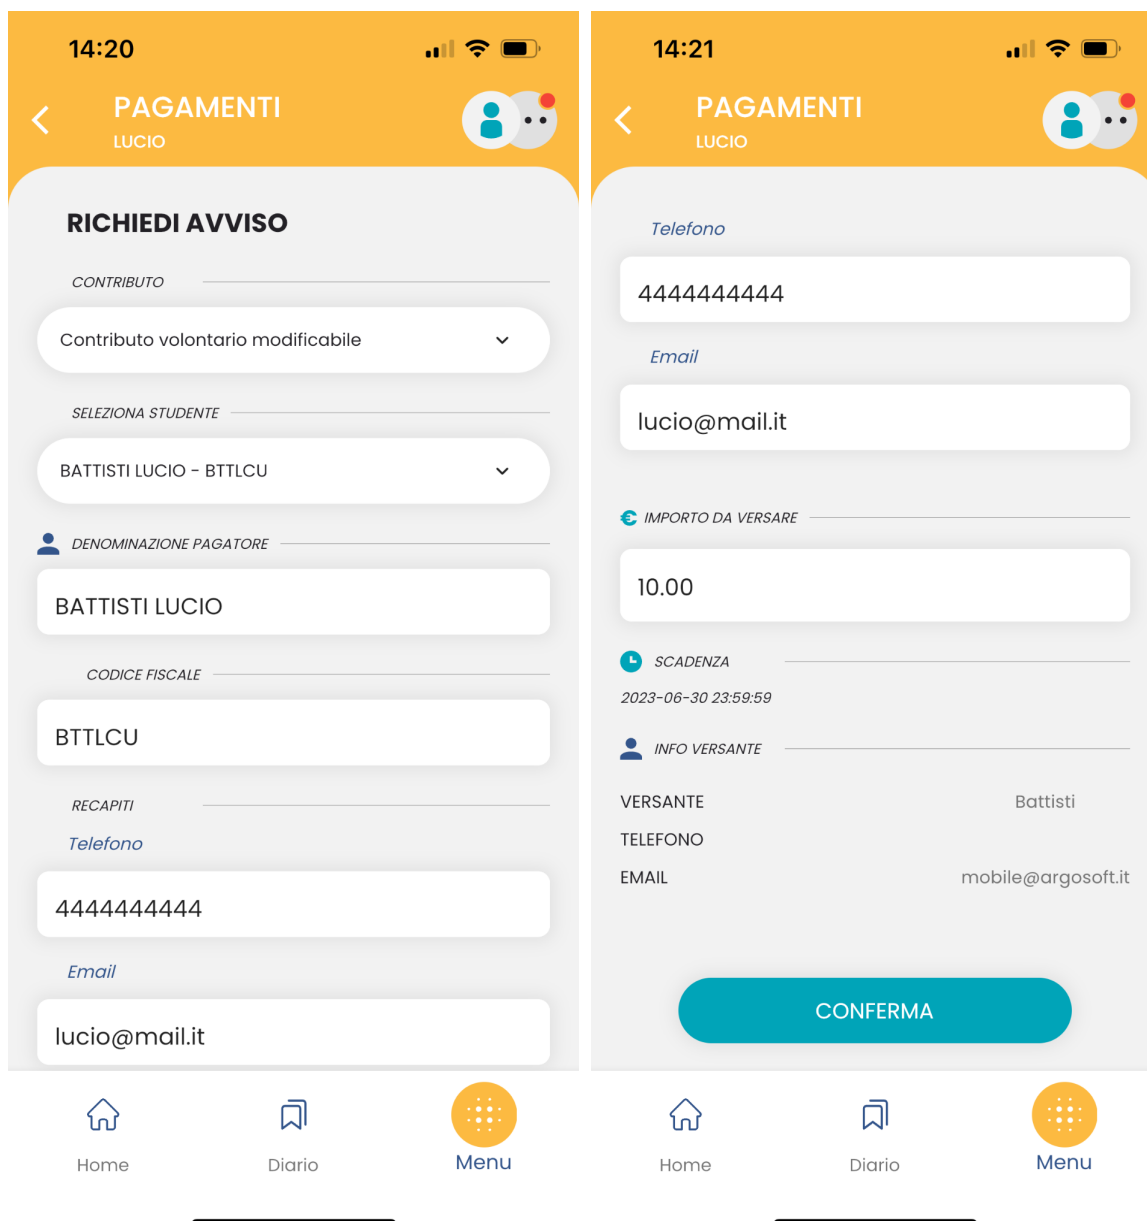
14:20

PAGAMENTI
LUCIO

RICHIEDI AVVISO

CONTRIBUTO

Contributo volontario modificabile

SELEZIONA STUDENTE

BATTISTI LUCIO - BTTLCU

DENOMINAZIONE PAGATORE

BATTISTI LUCIO

CODICE FISCALE

BTTLCU

RECAPITI

Telefono

4444444444

Email

lucio@mail.it

Home
Diario
Menu

14:21

PAGAMENTI
LUCIO

Telefono

4444444444

Email

lucio@mail.it

IMPORTO DA VERSARE

10.00

SCADENZA

2023-06-30 23:59:59

INFO VERSANTE

VERSANTE Battisti

TELEFONO

EMAIL mobile@argosoft.it

CONFERMA

Home
Diario
Menu